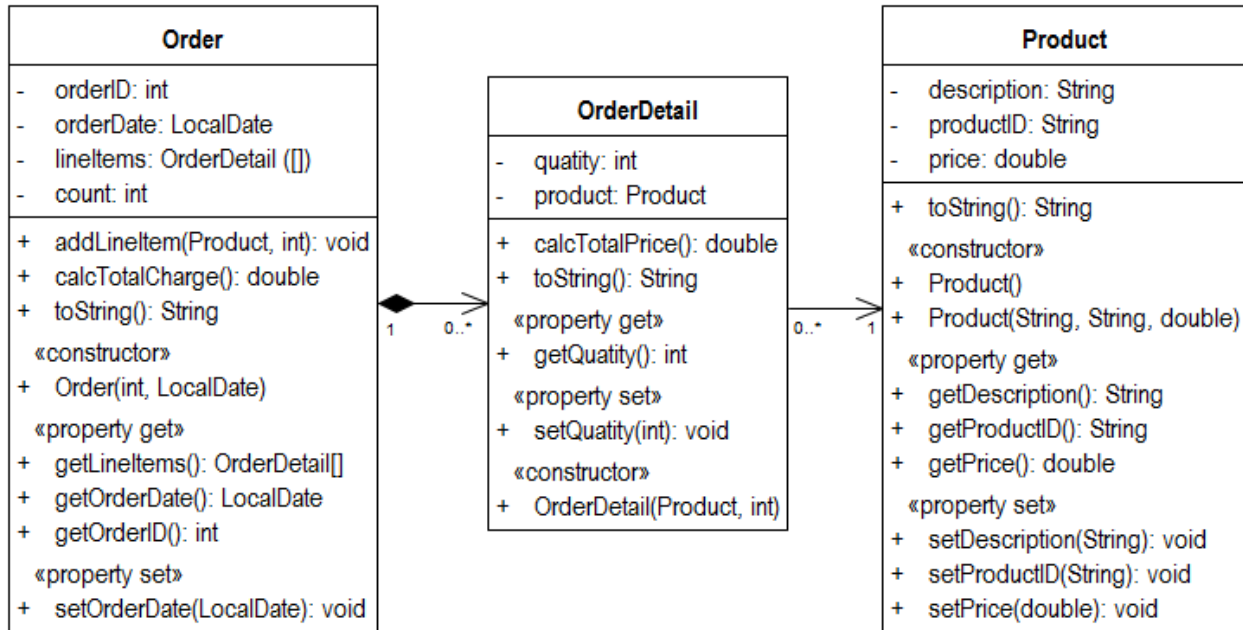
Order

- orderID: int
- orderDate: LocalDate
- lineItems: OrderDetail ([])
- count: int

+ addLineItem(Product, int): void
+ calcTotalCharge(): double
+ toString(): String

«constructor»
+ Order(int, LocalDate)

«property get»
+ getLineItems(): OrderDetail[]
+ getOrderDate(): LocalDate
+ getOrderID(): int

«property set»
+ setOrderDate(LocalDate): void

1 0..*

OrderDetail

- quatity: int
- product: Product

+ calcTotalPrice(): double
+ toString(): String

«property get»
+ getQuatity(): int

«property set»
+ setQuatity(int): void

«constructor»
+ OrderDetail(Product, int)

0..* 1

Product

- description: String
- productID: String
- price: double

+ toString(): String

«constructor»
+ Product()
+ Product(String, String, double)

«property get»
+ getDescription(): String
+ getProductID(): String
+ getPrice(): double

«property set»
+ setDescription(String): void
+ setProductID(String): void
+ setPrice(double): void